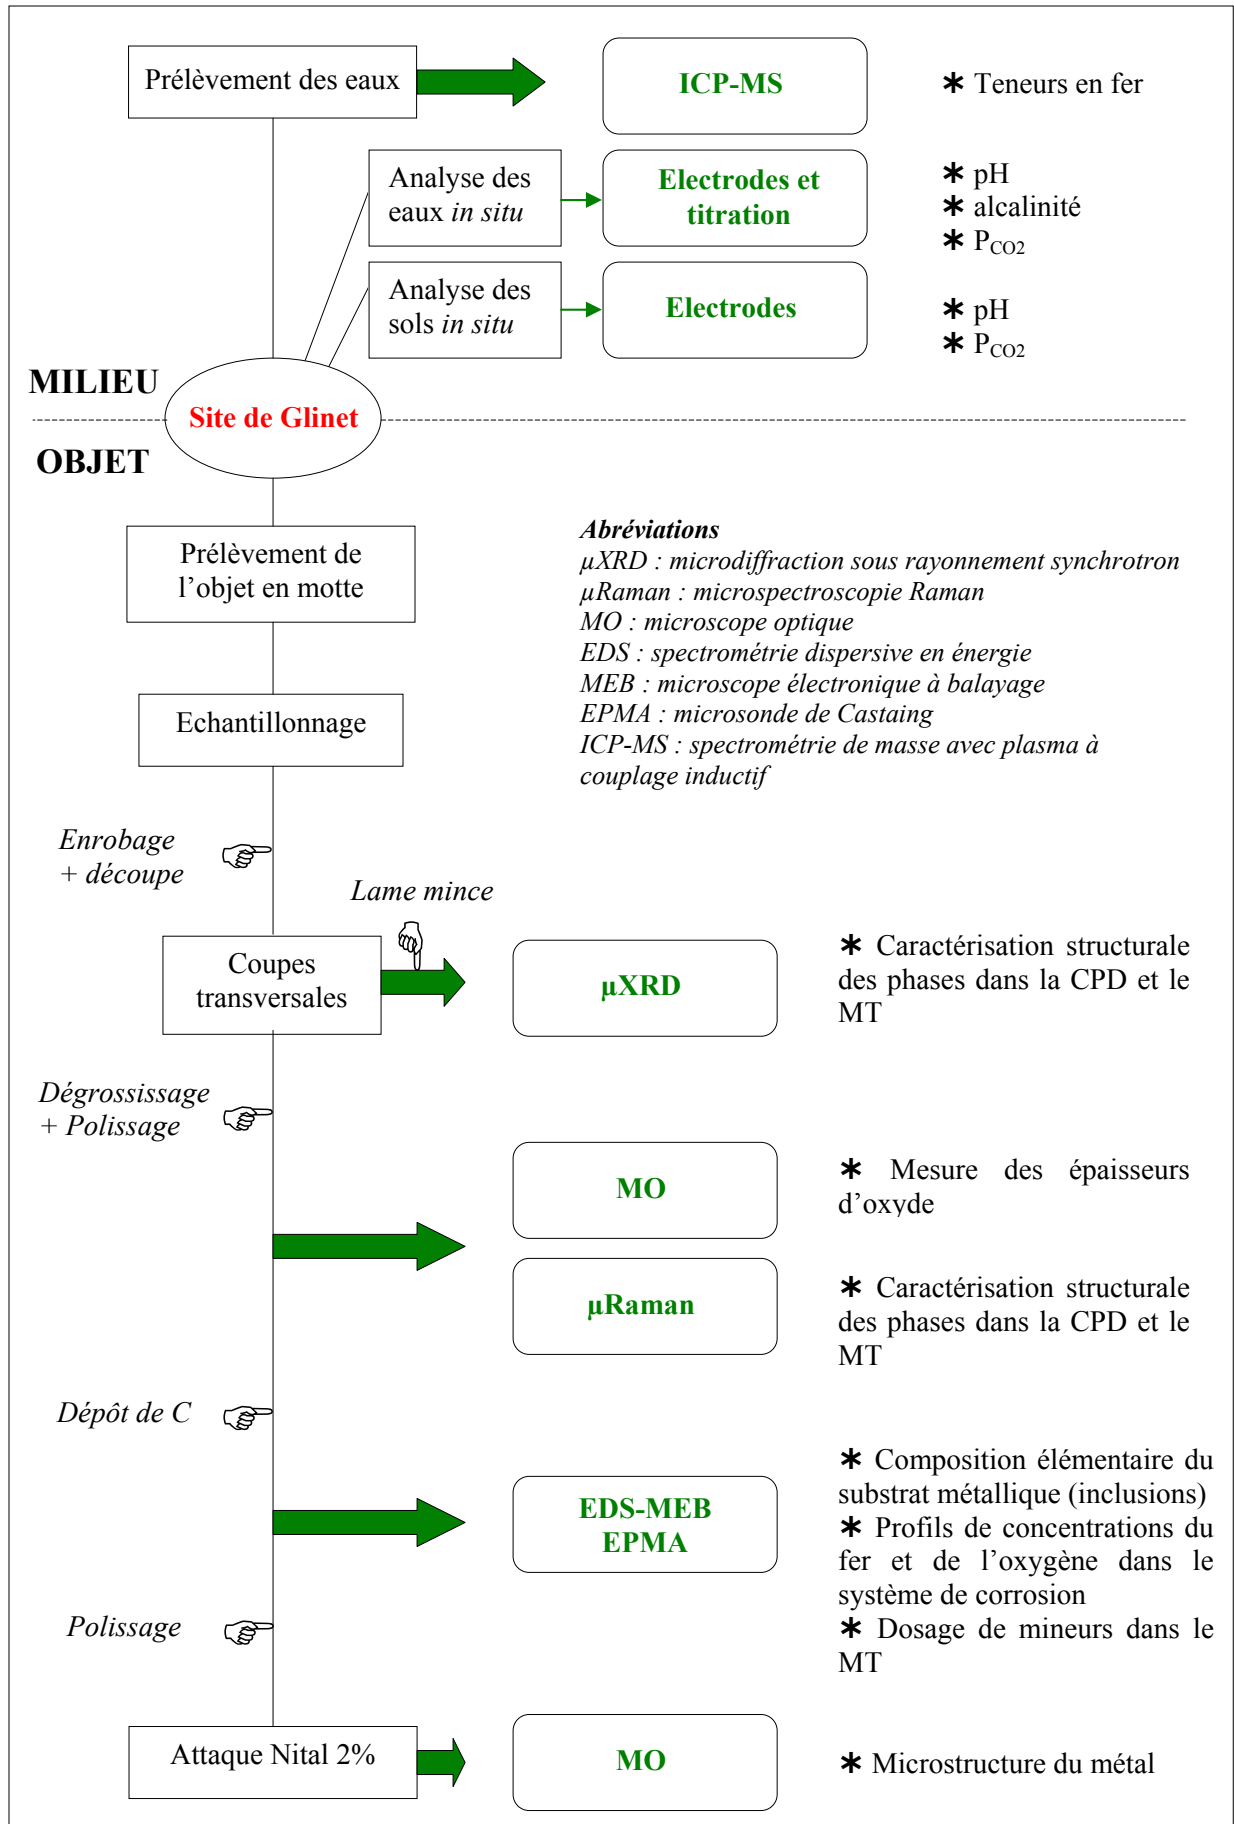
Prélèvement des eaux

ICP-MS

∗ Teneurs en fer

Analyse des eaux *in situ*

Electrodes et titration

∗ pH
∗ alcalinité
∗ $P_{CO2}$

Analyse des sols *in situ*

Electrodes

∗ pH
∗ $P_{CO2}$

MILIEU

Site de Glinet

OBJET

Prélèvement de l'objet en motte

*Abréviations*
*µXRD : microdiffraction sous rayonnement synchrotron*
*µRaman : microspectroscopie Raman*
*MO : microscope optique*
*EDS : spectrométrie dispersive en énergie*
*MEB : microscope électronique à balayage*
*EPMA : microsonde de Castaing*
*ICP-MS : spectrométrie de masse avec plasma à couplage inductif*

Echantillonnage

*Enrobage + découpe*

*Lame mince*

Coupes transversales

µXRD

∗ Caractérisation structurale des phases dans la CPD et le MT

*Dégrossissage + Polissage*

MO

∗ Mesure des épaisseurs d'oxyde

µRaman

∗ Caractérisation structurale des phases dans la CPD et le MT

*Dépôt de C*

EDS-MEB
EPMA

∗ Composition élémentaire du substrat métallique (inclusions)
∗ Profils de concentrations du fer et de l'oxygène dans le système de corrosion
∗ Dosage de mineurs dans le MT

*Polissage*

Attaque Nital 2%

MO

∗ Microstructure du métal